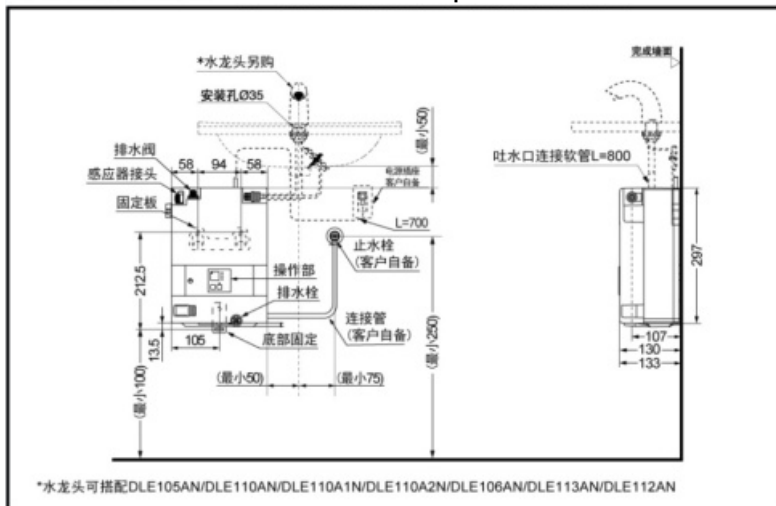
*水龙头另购
安装孔Ø35
(最小50)
排水阀
58 94 58
感应器接头
固定板
电源插座
客户自备
L=700
止水栓
(客户自备)
212.5
操作部
排水栓
连接管
(客户自备)
13.5
105
底部固定
(最小250)
(最小100)
(最小50)
(最小75)
完成墙面
吐水口连接软管L=800
297
107
130
133
*水龙头可搭配DLE105AN/DLE110AN/DLE110A1N/DLE110A2N/DLE106AN/DLE113AN/DLE112AN